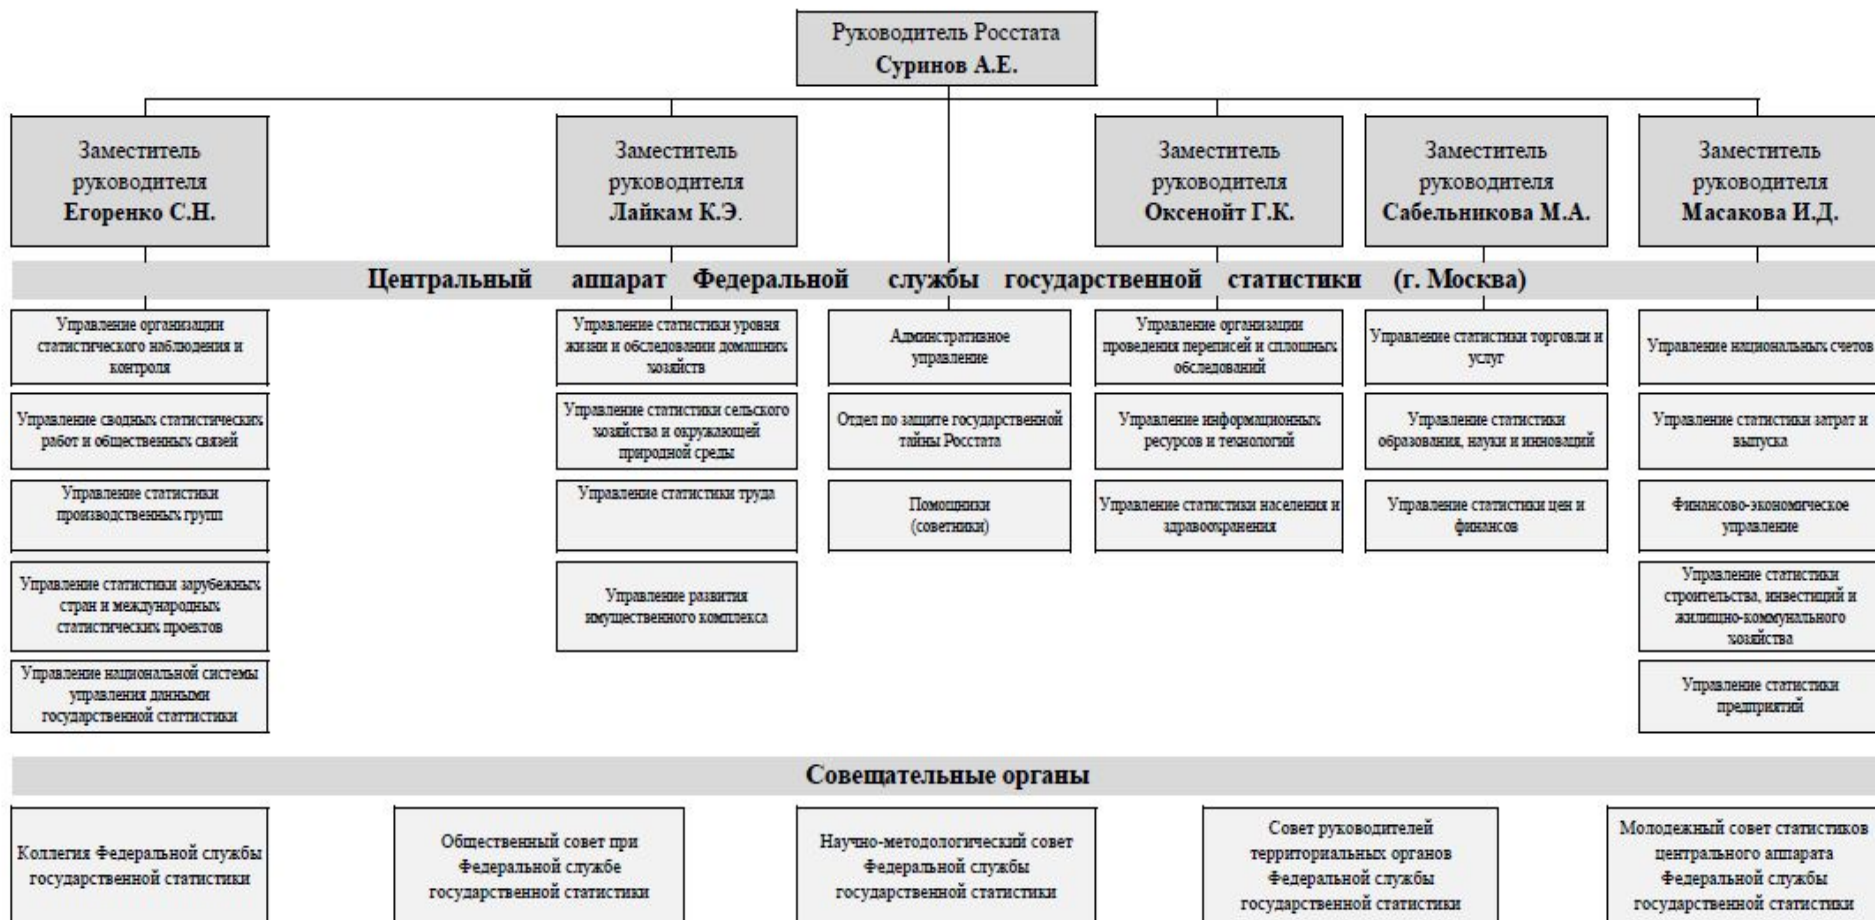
Руководитель Росстата
Суринов А.Е.

Заместитель руководителя
Егоренко С.Н.

Заместитель руководителя
Лайкам К.Э.

Заместитель руководителя
Оксенойт Г.К.

Заместитель руководителя
Сабельникова М.А.

Заместитель руководителя
Масакова И.Д.

Центральный аппарат Федеральной службы государственной статистики (г. Москва)

Управление организации статистического наблюдения и контроля

Управление сводных статистических работ и общественных связей

Управление статистики производственных групп

Управление статистики зарубежных стран и международных статистических проектов

Управление национальной системы управления данными государственной сттатистики

Управление статистики уровня жизни и обследований домашних хозяйств

Управление статистики сельского хозяйства и окружающей природной среды

Управление статистики труда

Управление развития имущественного комплекса

Административное управление

Отдел по защите государственной тайны Росстата

Помощники (советники)

Управление организации проведения переписей и сплошных обследований

Управление информационных ресурсов и технологий

Управление статистики населения и здравоохранения

Управление статистики торговли и услуг

Управление статистики образования, науки и инноваций

Управление статистики цен и финансов

Управление национальных счетов

Управление статистики затрат и выпуска

Финансово-экономическое управление

Управление статистики строительства, инвестиций и жилищно-коммунального хозяйства

Управление статистики предприятий

Совещательные органы

Коллегия Федеральной службы государственной статистики

Общественный совет при Федеральной службе государственной статистики

Научно-методологический совет Федеральной службы государственной статистики

Совет руководителей территориальных органов Федеральной службы государственной статистики

Молодежный совет статистиков центрального аппарата Федеральной службы государственной статистики